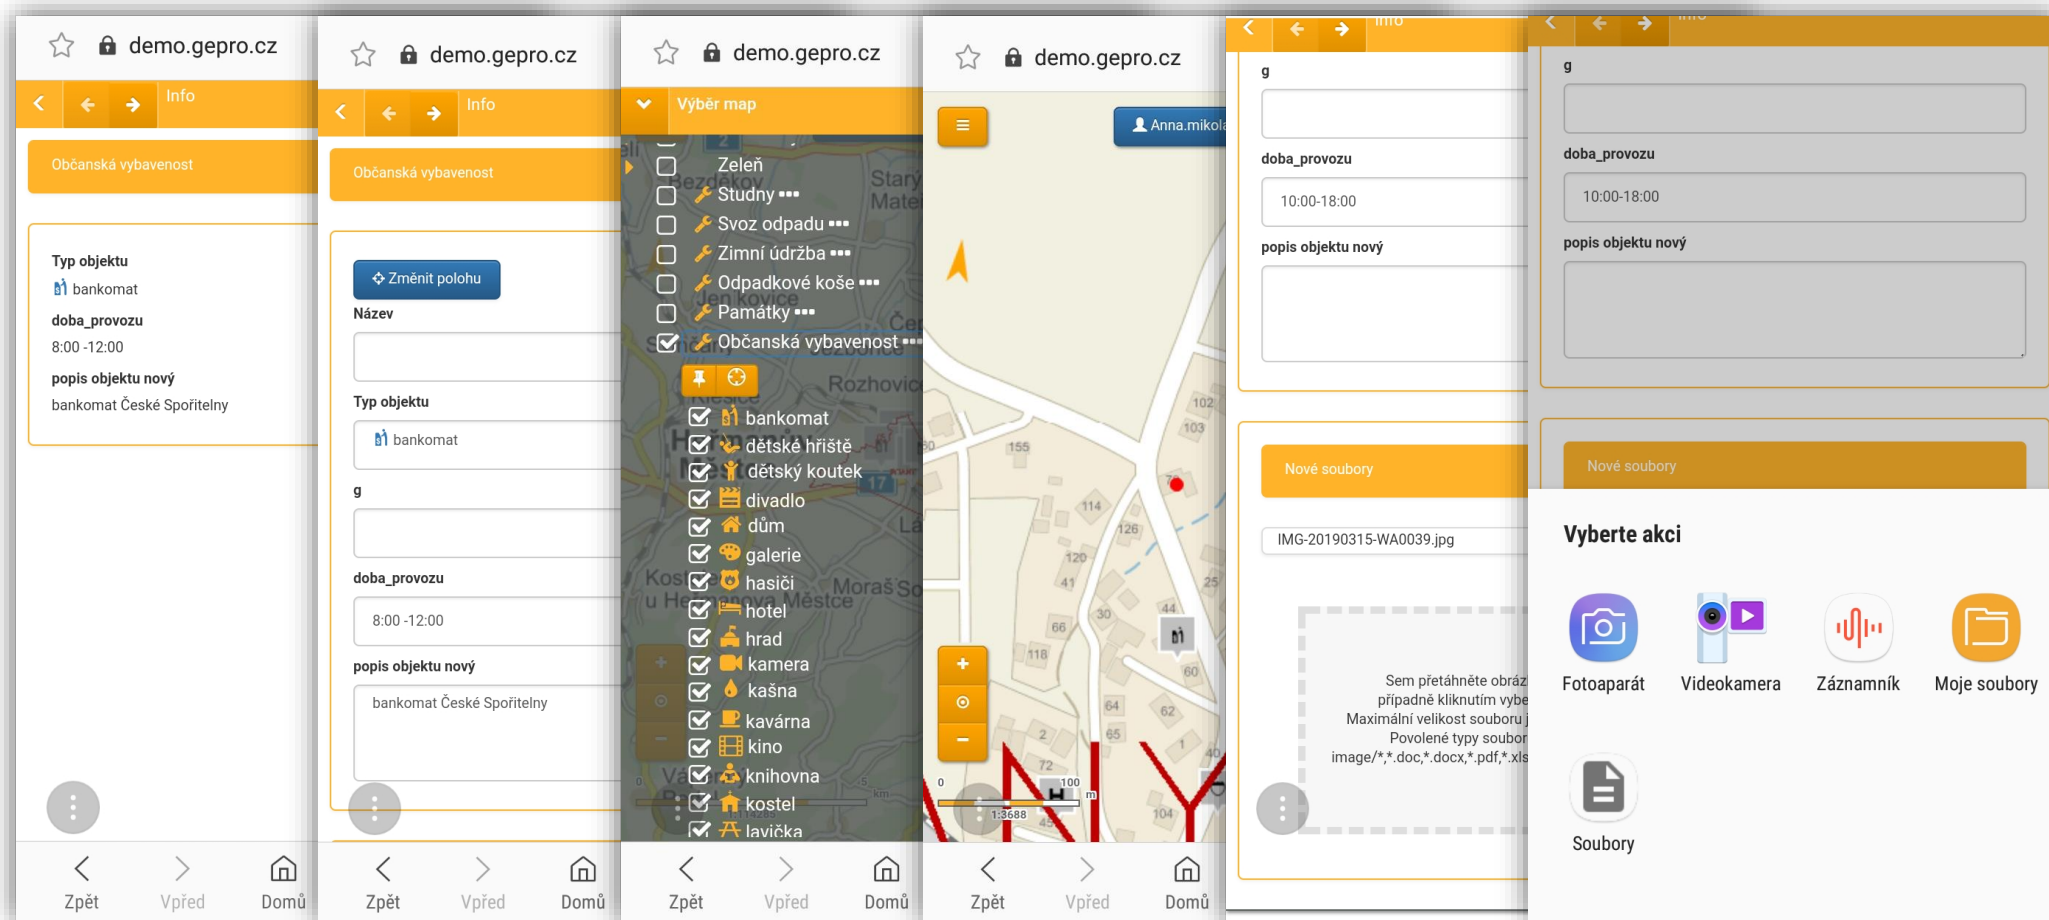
demo.gepro.cz

Info

Občanská vybavenost

Typ objektu

bankomat

doba_provozu

8:00 -12:00

popis objektu nový

bankomat České Spořitelny

Zpět Vpřed Domů

demo.gepro.cz

Info

Občanská vybavenost

Změnit polohu

Název

Typ objektu

bankomat

g

doba_provozu

8:00 -12:00

popis objektu nový

bankomat České Spořitelny

Zpět Vpřed Domů

demo.gepro.cz

Výběr map

Zeleň
Studny
Svoz odpadu
Zimní údržba
Odpadkové koše
Památky
Občanská vybavenost
bankomat
dětské hřiště
dětský koutek
divadlo
dům
galerie
hasiči
hotel
hrad
kamera
kašna
kavárna
kino
knihovna
kostel
lavička

Zpět Vpřed Domů

demo.gepro.cz

Anna.mikol

155
114
126
120
41
30
44
66
118
64
62
65
2
72
100
104
102
103
25
60
1
40
0
1:3688
m

Zpět Vpřed Domů

Info

g

doba_provozu

10:00-18:00

popis objektu nový

Nové soubory

IMG-20190315-WA0039.jpg

Sem přetáhněte obráz
případně klikntím vybe
Maximální velikost souboru j
Povolené typy soubor
image/*,*.doc,*.docx,*.pdf,*.xls

Info

g

doba_provozu

10:00-18:00

popis objektu nový

Nové soubory

Vyberte akci

Fotoaparát
Videokamera
Záznamník
Moje soubory
Soubory